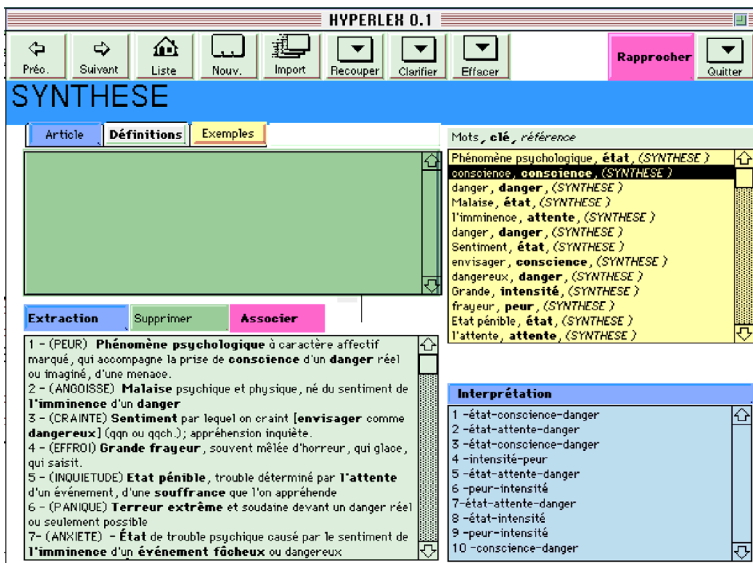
HYPERLEX 0.1

Préc. Suivant Liste Nouv. Import Recouper Clarifier Effacer Rapprocher Quitter

SYNTHESE

Article Définitions Exemples

Mots, clé, référence

Phénomène psychologique, état, (SYNTHESE)
conscience, conscience, (SYNTHESE)
danger, danger, (SYNTHESE)
Malaise, état, (SYNTHESE)
l'imminence, attente, (SYNTHESE)
danger, danger, (SYNTHESE)
Sentiment, état, (SYNTHESE)
envisager, conscience, (SYNTHESE)
dangereux, danger, (SYNTHESE)
Grande, intensité, (SYNTHESE)
frayeur, peur, (SYNTHESE)
Etat pénible, état, (SYNTHESE)
l'attente, attente, (SYNTHESE)

Extraction Supprimer Associer

1 - (PEUR) Phénomène psychologique à caractère affectif marqué, qui accompagne la prise de conscience d'un danger réel ou imaginé, d'une menace.
2 - (ANGOISSE) Malaise psychique et physique, né du sentiment de l'imminence d'un danger
3 - (CRAINTE) Sentiment par lequel on craint [envisager comme dangereux] (qqn ou qqch.); appréhension inquiète.
4 - (EFFROI) Grande frayeur, souvent mêlée d'horreur, qui glace, qui saisit.
5 - (INQUIETUDE) Etat pénible, trouble déterminé par l'attente d'un événement, d'une souffrance que l'on appréhende
6 - (PANIQUE) Terreur extrême et soudaine devant un danger réel ou seulement possible
7- (ANXIETE) - État de trouble psychique causé par le sentiment de l'imminence d'un événement fâcheux ou dangereux

Interprétation

1 -état-conscience-danger
2 -état-attente-danger
3 -état-conscience-danger
4 -intensité-peur
5 -état-attente-danger
6 -peur-intensité
7-état-attente-danger
8 -état-intensité
9 -peur-intensité
10 -conscience-danger